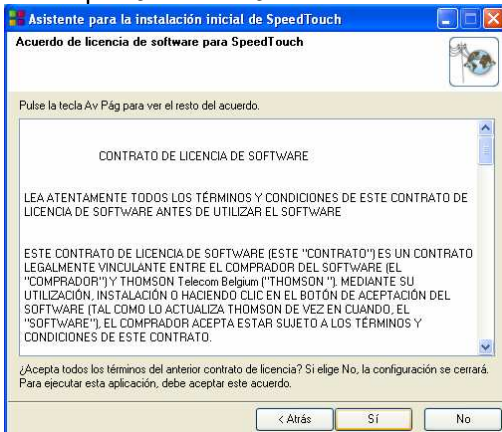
Asistente para la instalación inicial de SpeedTouch

Acuerdo de licencia de software para SpeedTouch

Pulse la tecla Av Pág para ver el resto del acuerdo.

CONTRATO DE LICENCIA DE SOFTWARE

LEA ATENTAMENTE TODOS LOS TÉRMINOS Y CONDICIONES DE ESTE CONTRATO DE LICENCIA DE SOFTWARE ANTES DE UTILIZAR EL SOFTWARE

ESTE CONTRATO DE LICENCIA DE SOFTWARE (ESTE "CONTRATO") ES UN CONTRATO LEGALMENTE VINCULANTE ENTRE EL COMPRADOR DEL SOFTWARE (EL "COMPRADOR") Y THOMSON Telecom Belgium ("THOMSON "). MEDIANTE SU UTILIZACIÓN, INSTALACIÓN O HACIENDO CLIC EN EL BOTÓN DE ACEPTACIÓN DEL SOFTWARE (TAL COMO LO ACTUALIZA THOMSON DE VEZ EN CUANDO, EL "SOFTWARE"), EL COMPRADOR ACEPTA ESTAR SUJETO A LOS TÉRMINOS Y CONDICIONES DE ESTE CONTRATO.

¿Acepta todos los términos del anterior contrato de licencia? Si elige No, la configuración se cerrará. Para ejecutar esta aplicación, debe aceptar este acuerdo.

< Atrás | Sí | No